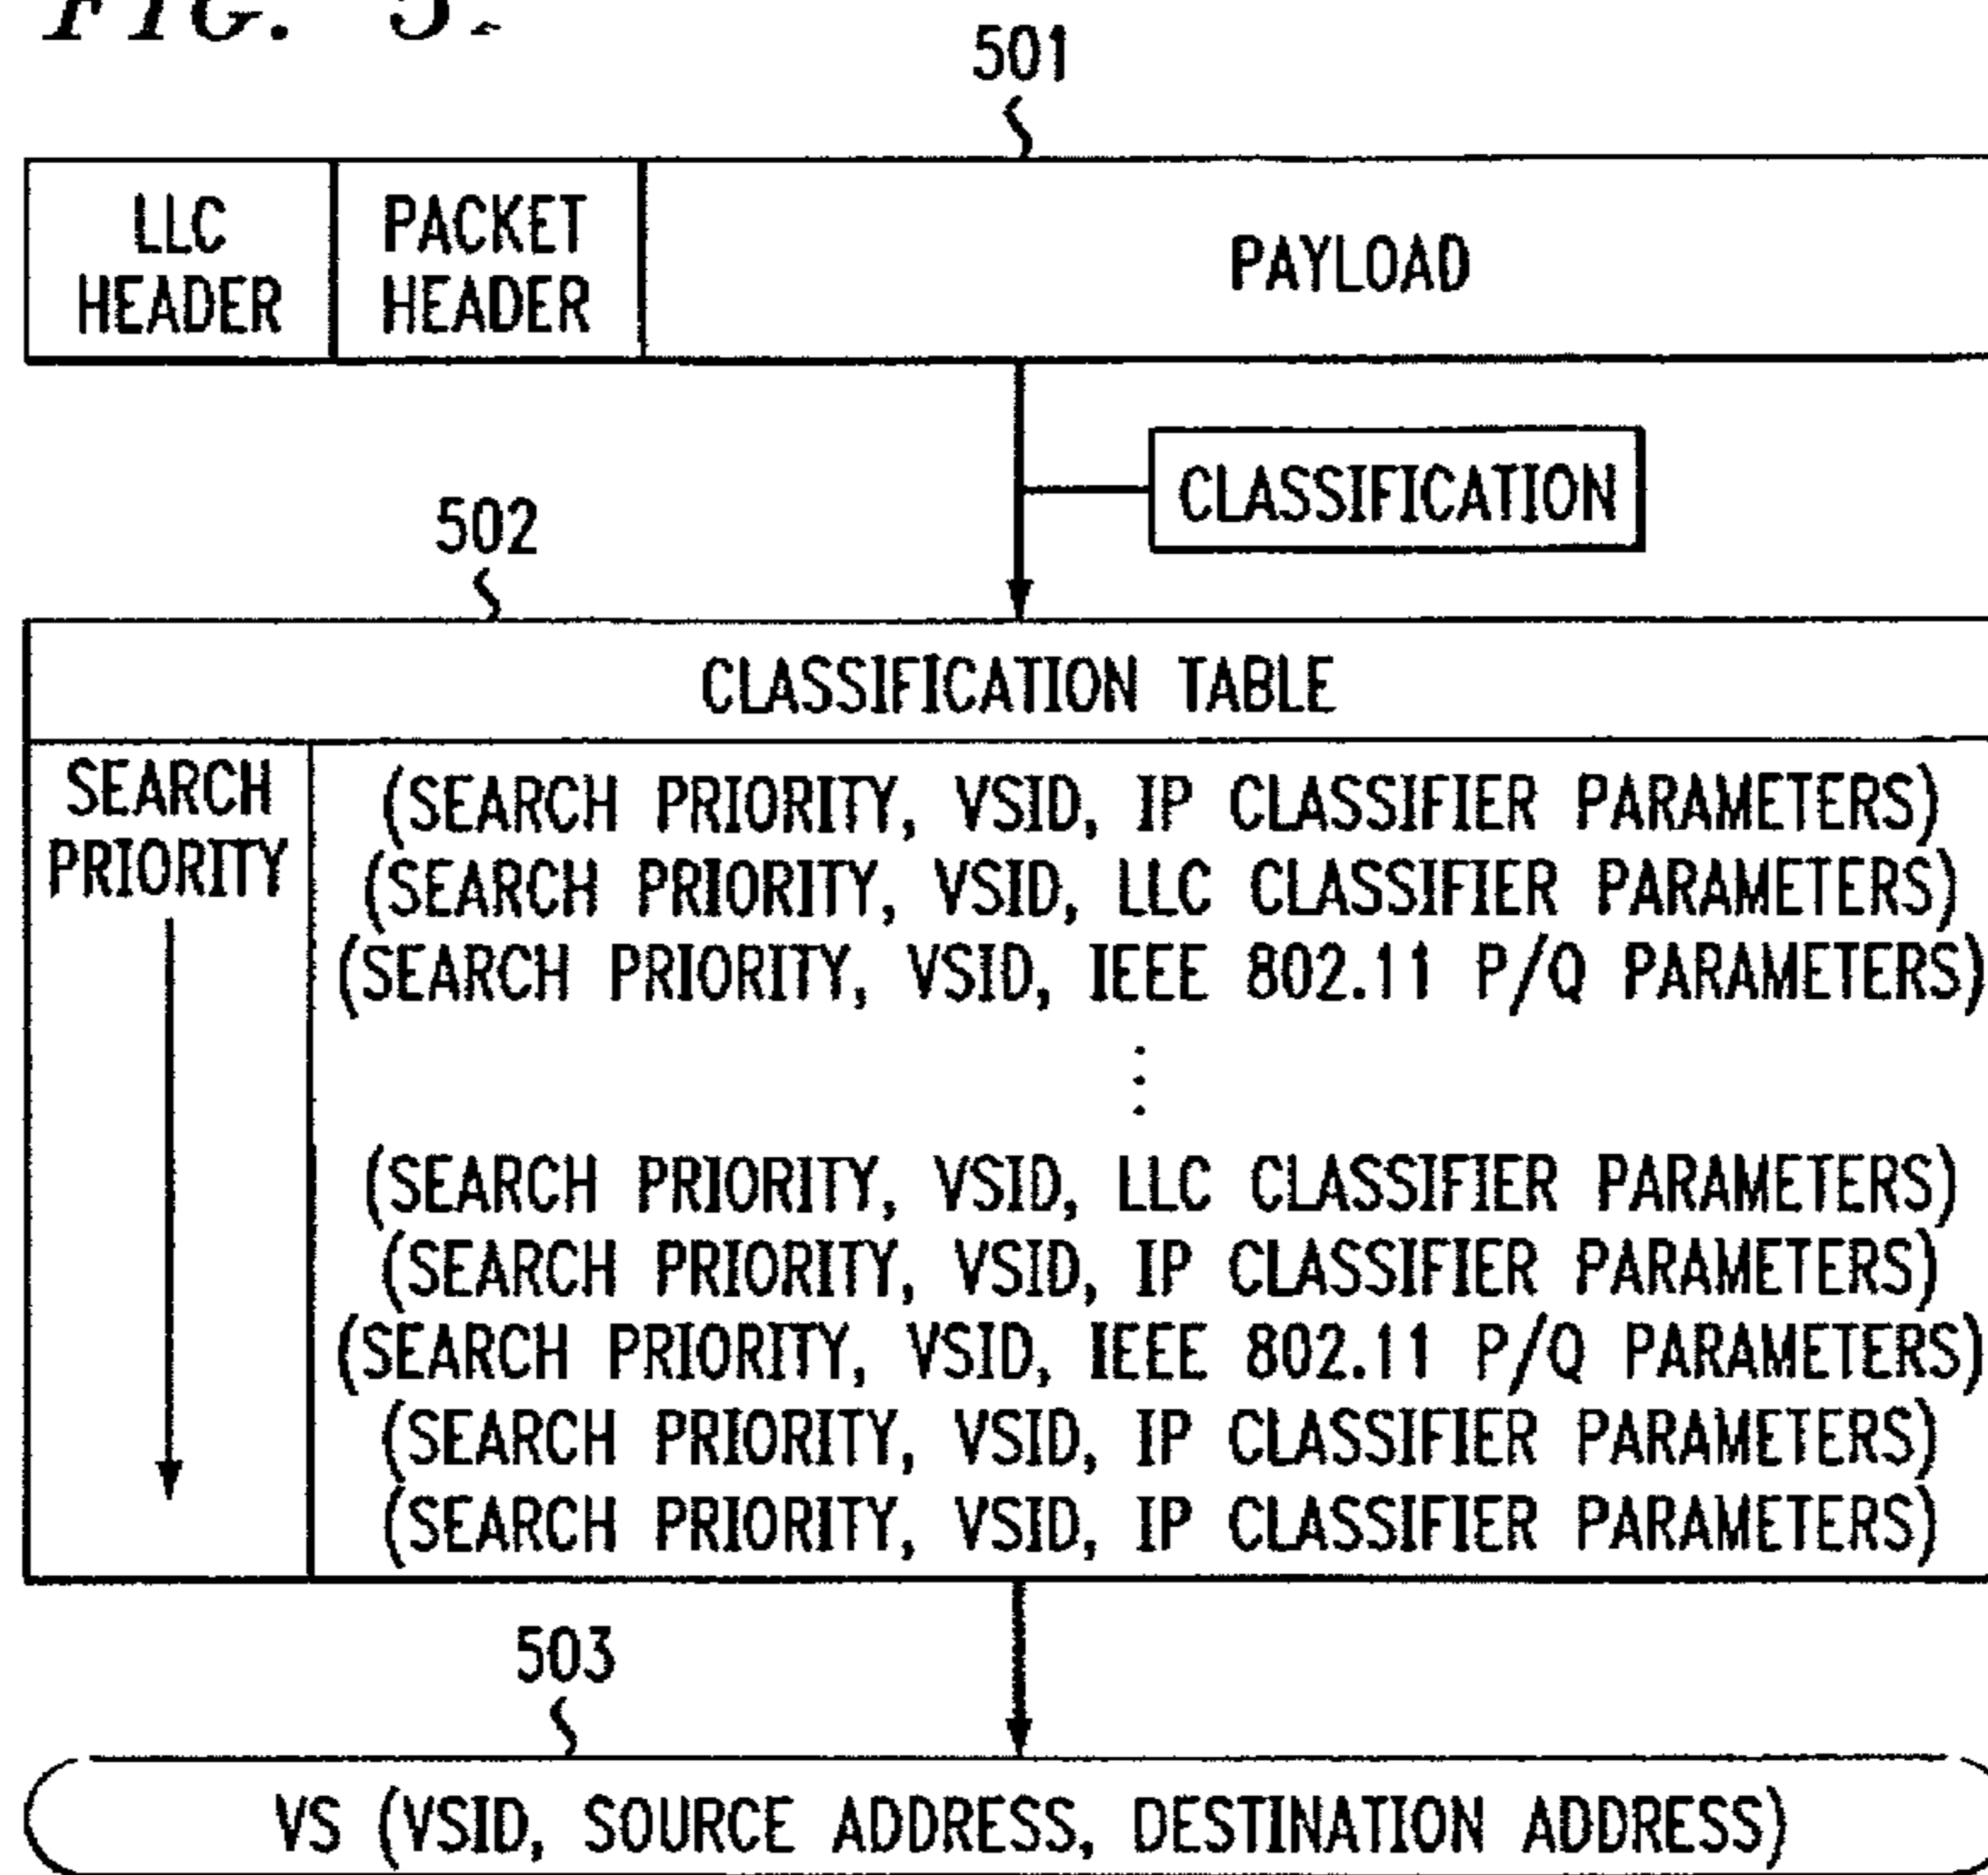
FIG. 5

501

| LLC HEADER | PACKET HEADER | PAYLOAD |
|---|---|---|

CLASSIFICATION

502

CLASSIFICATION TABLE

SEARCH PRIORITY

(SEARCH PRIORITY, VSID, IP CLASSIFIER PARAMETERS)
(SEARCH PRIORITY, VSID, LLC CLASSIFIER PARAMETERS)
(SEARCH PRIORITY, VSID, IEEE 802.11 P/Q PARAMETERS)
⋮
(SEARCH PRIORITY, VSID, LLC CLASSIFIER PARAMETERS)
(SEARCH PRIORITY, VSID, IP CLASSIFIER PARAMETERS)
(SEARCH PRIORITY, VSID, IEEE 802.11 P/Q PARAMETERS)
(SEARCH PRIORITY, VSID, IP CLASSIFIER PARAMETERS)
(SEARCH PRIORITY, VSID, IP CLASSIFIER PARAMETERS)

503

VS (VSID, SOURCE ADDRESS, DESTINATION ADDRESS)